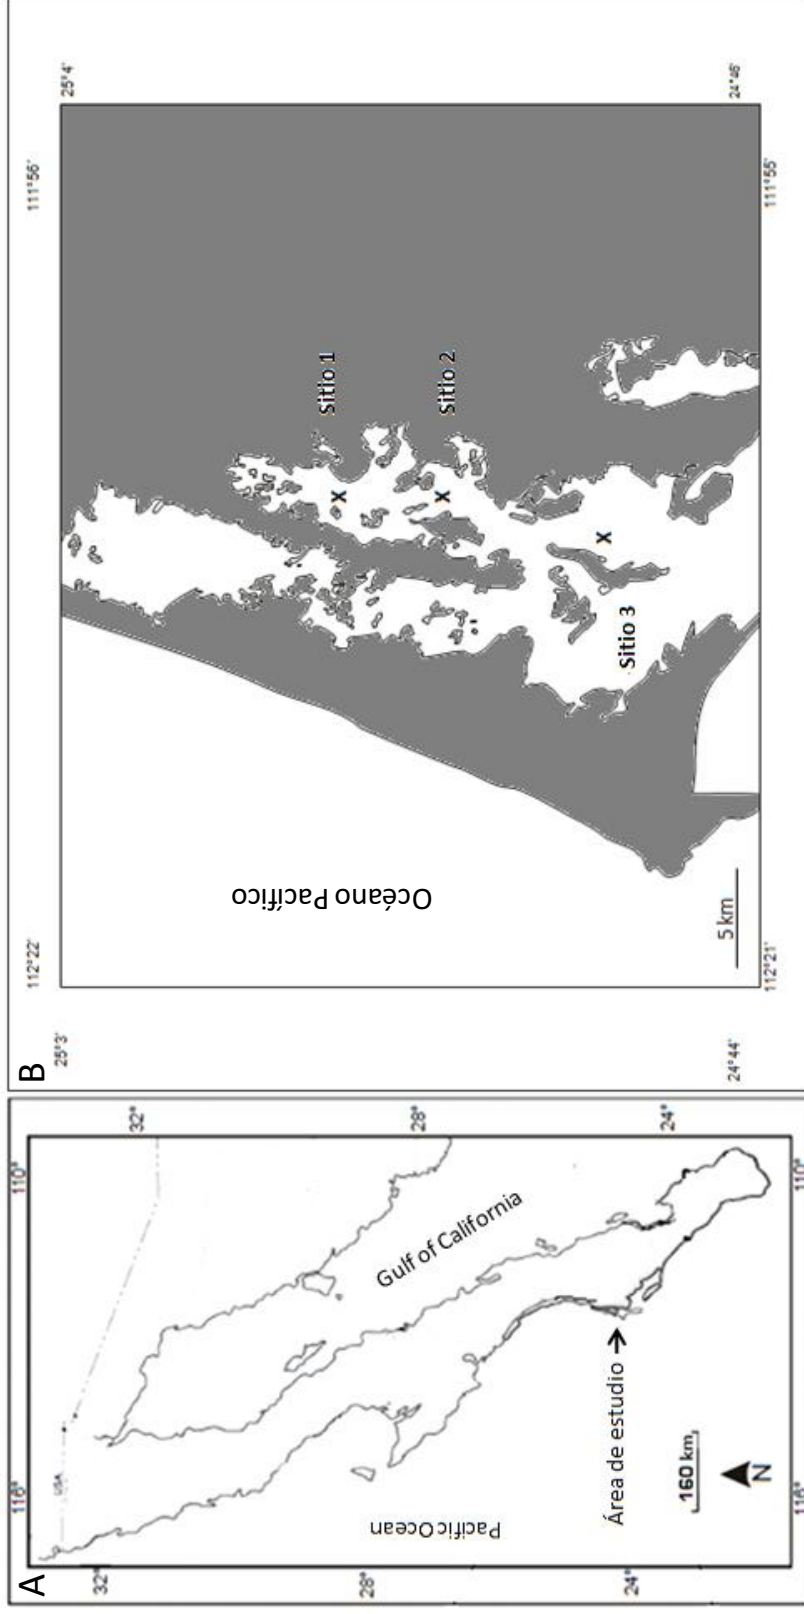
A
116°
110°
32°
32°
28°
28°
24°
24°
116°
110°
USA
Pacific Ocean
Gulf of California
Área de estudio →
160 km
N

B
25°3'
112°22'
111°56'
25°4'
Sitio 1
Sitio 2
Sitio 3
x
x
x
Océano Pacífico
5 km
24°44'
112°21'
111°55'
24°46'